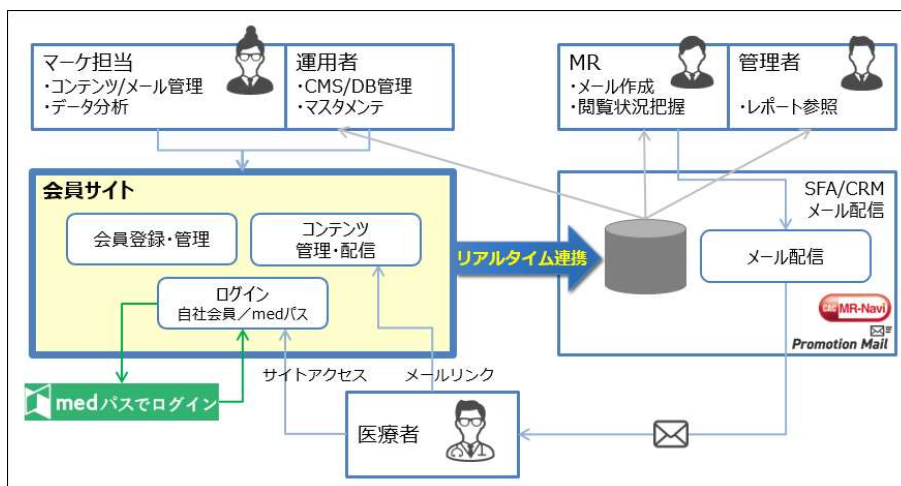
マーケ担当
・コンテンツ/メール管理
・データ分析

運用者
・CMS/DB管理
・マスタメンテ

MR
・メール作成
・閲覧状況把握

管理者
・レポート参照

会員サイト

会員登録・管理

コンテンツ
管理・配信

ログイン
自社会員／medパス

リアルタイム連携

SFA/CRM
メール配信

メール配信

MR-Navi

Promotion Mail

medパスでログイン

サイトアクセス

メールリンク

医療者